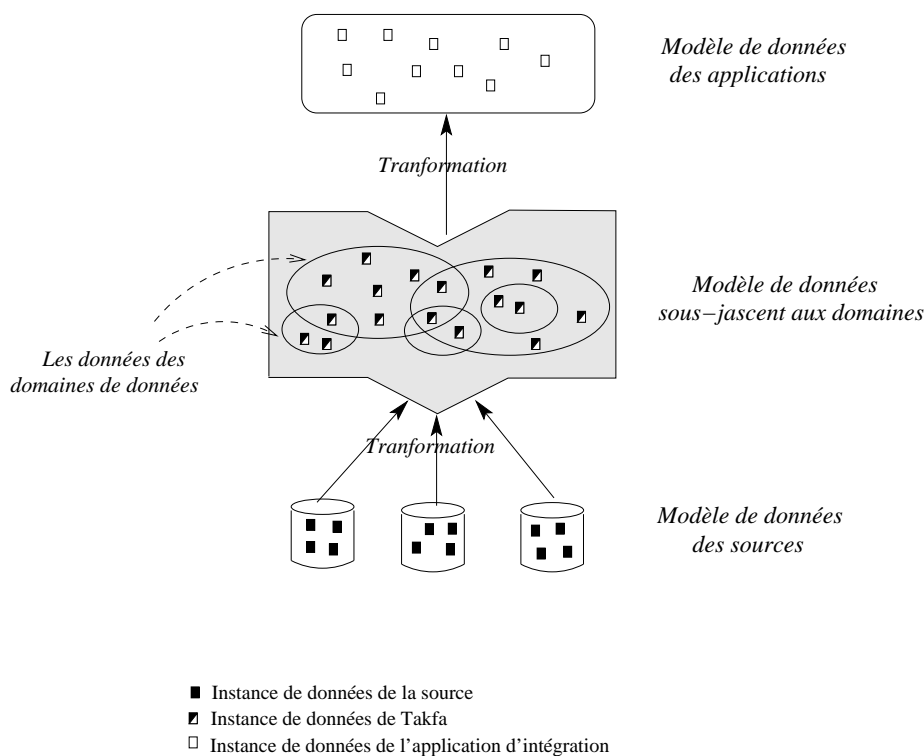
Modèle de données des applications

Tranformation

Modèle de données sous−jascent aux domaines

Les données des domaines de données

Tranformation

Modèle de données des sources

Instance de données de la source
Instance de données de Takfa
Instance de données de l'application d'intégration